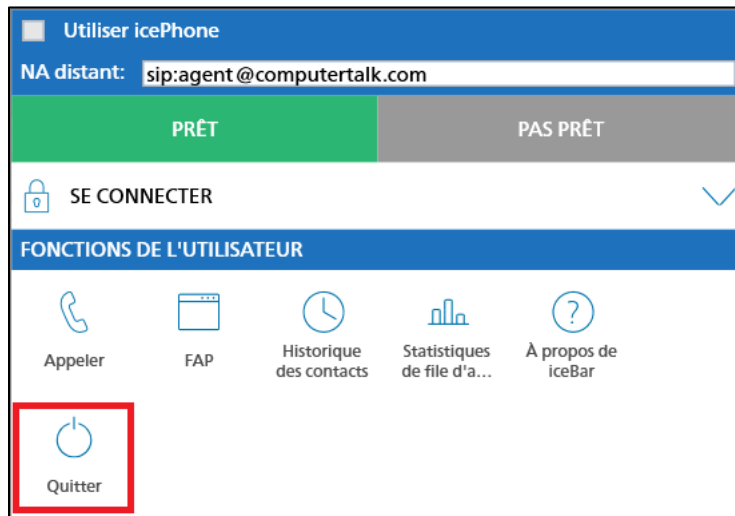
Utiliser icePhone

NA distant: sip:agent@computertalk.com

PRÊT

PAS PRÊT

SE CONNECTER

FONCTIONS DE L'UTILISATEUR

Appeler

FAP

Historique des contacts

Statistiques de file d'a...

À propos de iceBar

Quitter